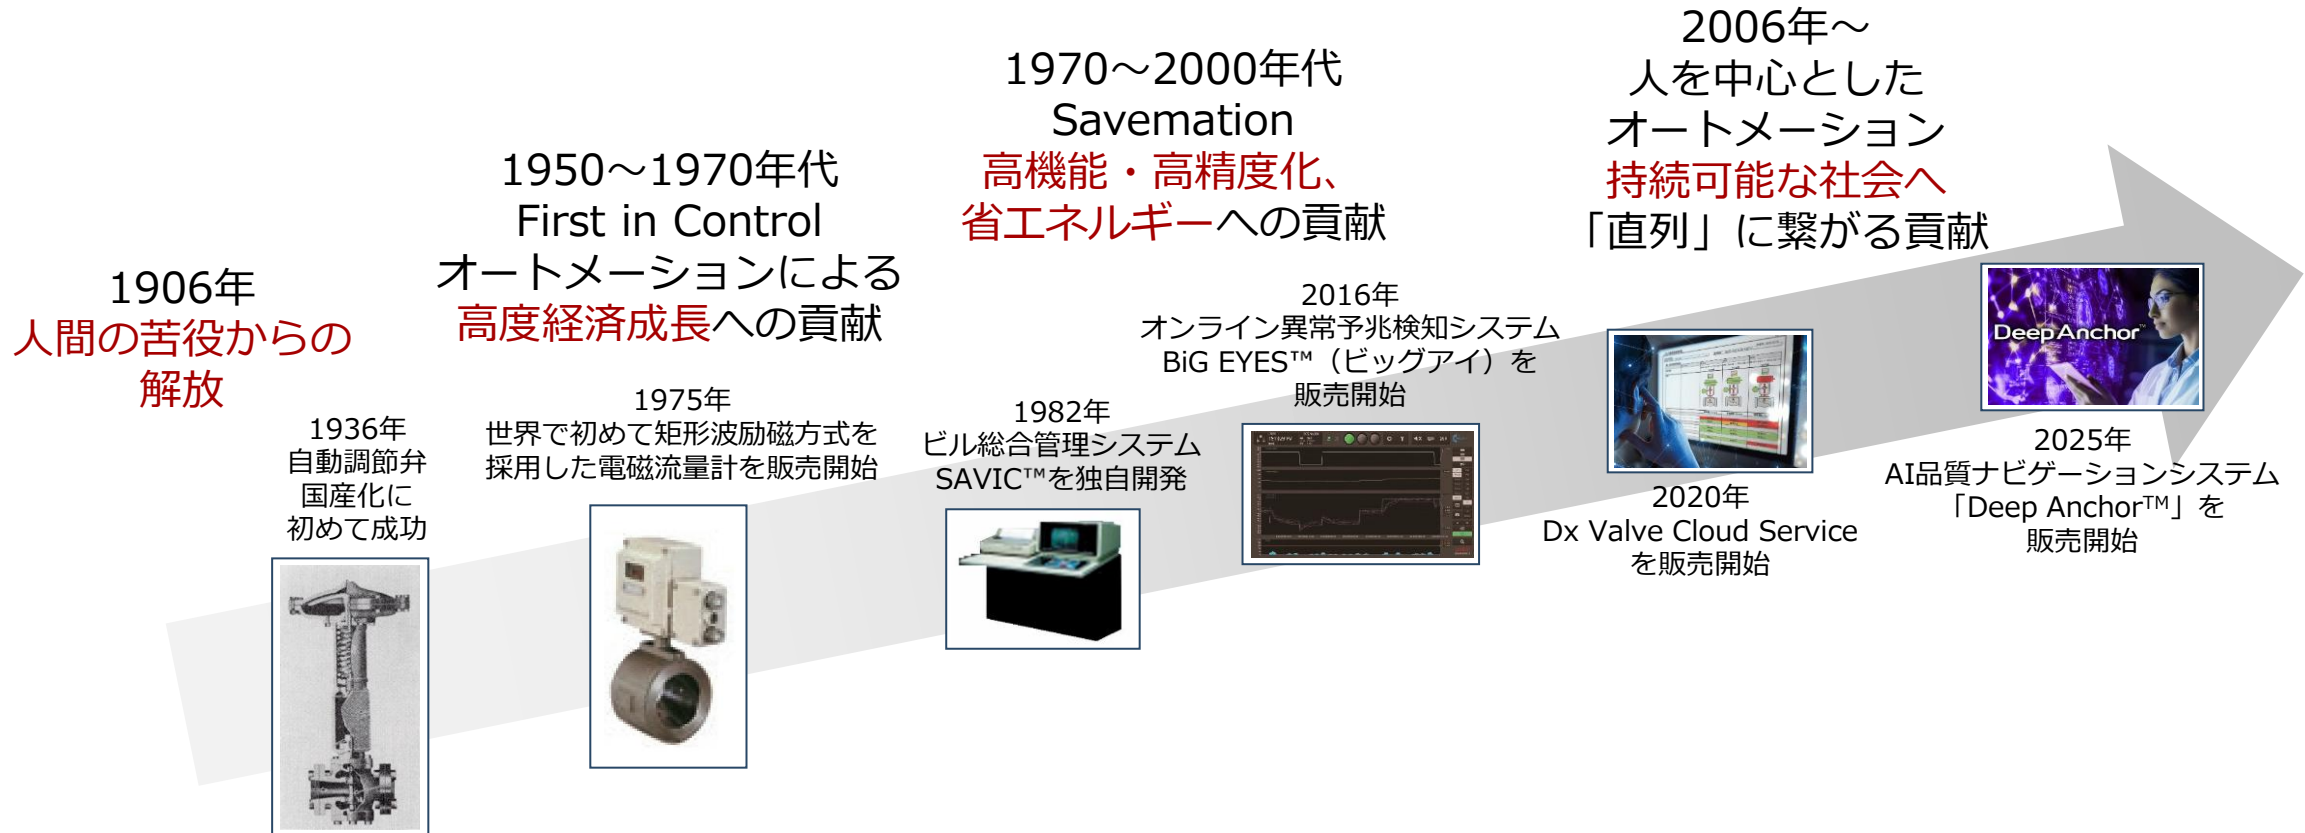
1906年
人間の苦役からの
解放

1950～1970年代
First in Control
オートメーションによる
高度経済成長への貢献

1970～2000年代
Savemation
高機能・高精度化、
省エネルギーへの貢献

2006年～
人を中心とした
オートメーション
持続可能な社会へ
「直列」に繋がる貢献

1936年
自動調節弁
国産化に
初めて成功

1975年
世界で初めて矩形波励磁方式を
採用した電磁流量計を販売開始

1982年
ビル総合管理システム
SAVIC™を独自開発

2016年
オンライン異常予兆検知システム
BiG EYES™（ビッグアイ）を
販売開始

2020年
Dx Valve Cloud Service
を販売開始

DeepAnchor

2025年
AI品質ナビゲーションシステム
「Deep Anchor™」を
販売開始